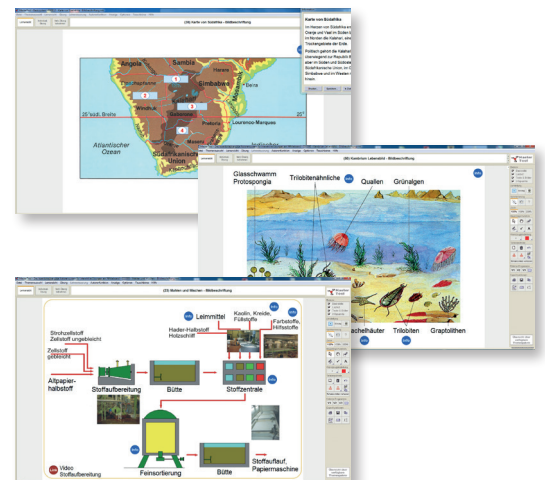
(34) Karte von Südafrika – Bildbeschriftung

Angola
Sambia
Simbabwe
Beira
25° südl. Breite
20°
Pretoria
Lourenço Marques
Atlantischer Ozean
Südafrikanische Union
1
2
3
4

Karte von Südafrika
Im Herzen von Südafrika en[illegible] Oranje und Vaal im Süden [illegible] im Norden die Kalahari, eine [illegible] Trockengebiete der Erde.
Politisch gehört die Kalahari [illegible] überwiegend zur Republik B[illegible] aber im Süden und Südwest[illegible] Südafrikanischen Union. Im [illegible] Simbabwe und im Westen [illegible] Erleb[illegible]

(35) Kambrium Lebensbild – Bildbeschriftung
Glasschwamm Protospongia
Trilobitenähnliche
Quallen
Grünalgen
Stachelhäuter
Trilobiten
Graptolithen

(33) Stoffen und Wasser – Bildbeschriftung
Leimmittel
Kaolin, Kreide, Füllstoffe
Farbstoffe, Hilfsstoffe
Hader-Halbstoff Holzschliff
Strohzellstoff Zellstoff ungebleicht
Zellstoff gebleicht
Altpapierhalbstoff
Stoffaufbereitung
Bütte
Stoffzentrale
Feinsortierung
Bütte
Stoffauflauf, Papiermaschine
Video Stoffaufbereitung